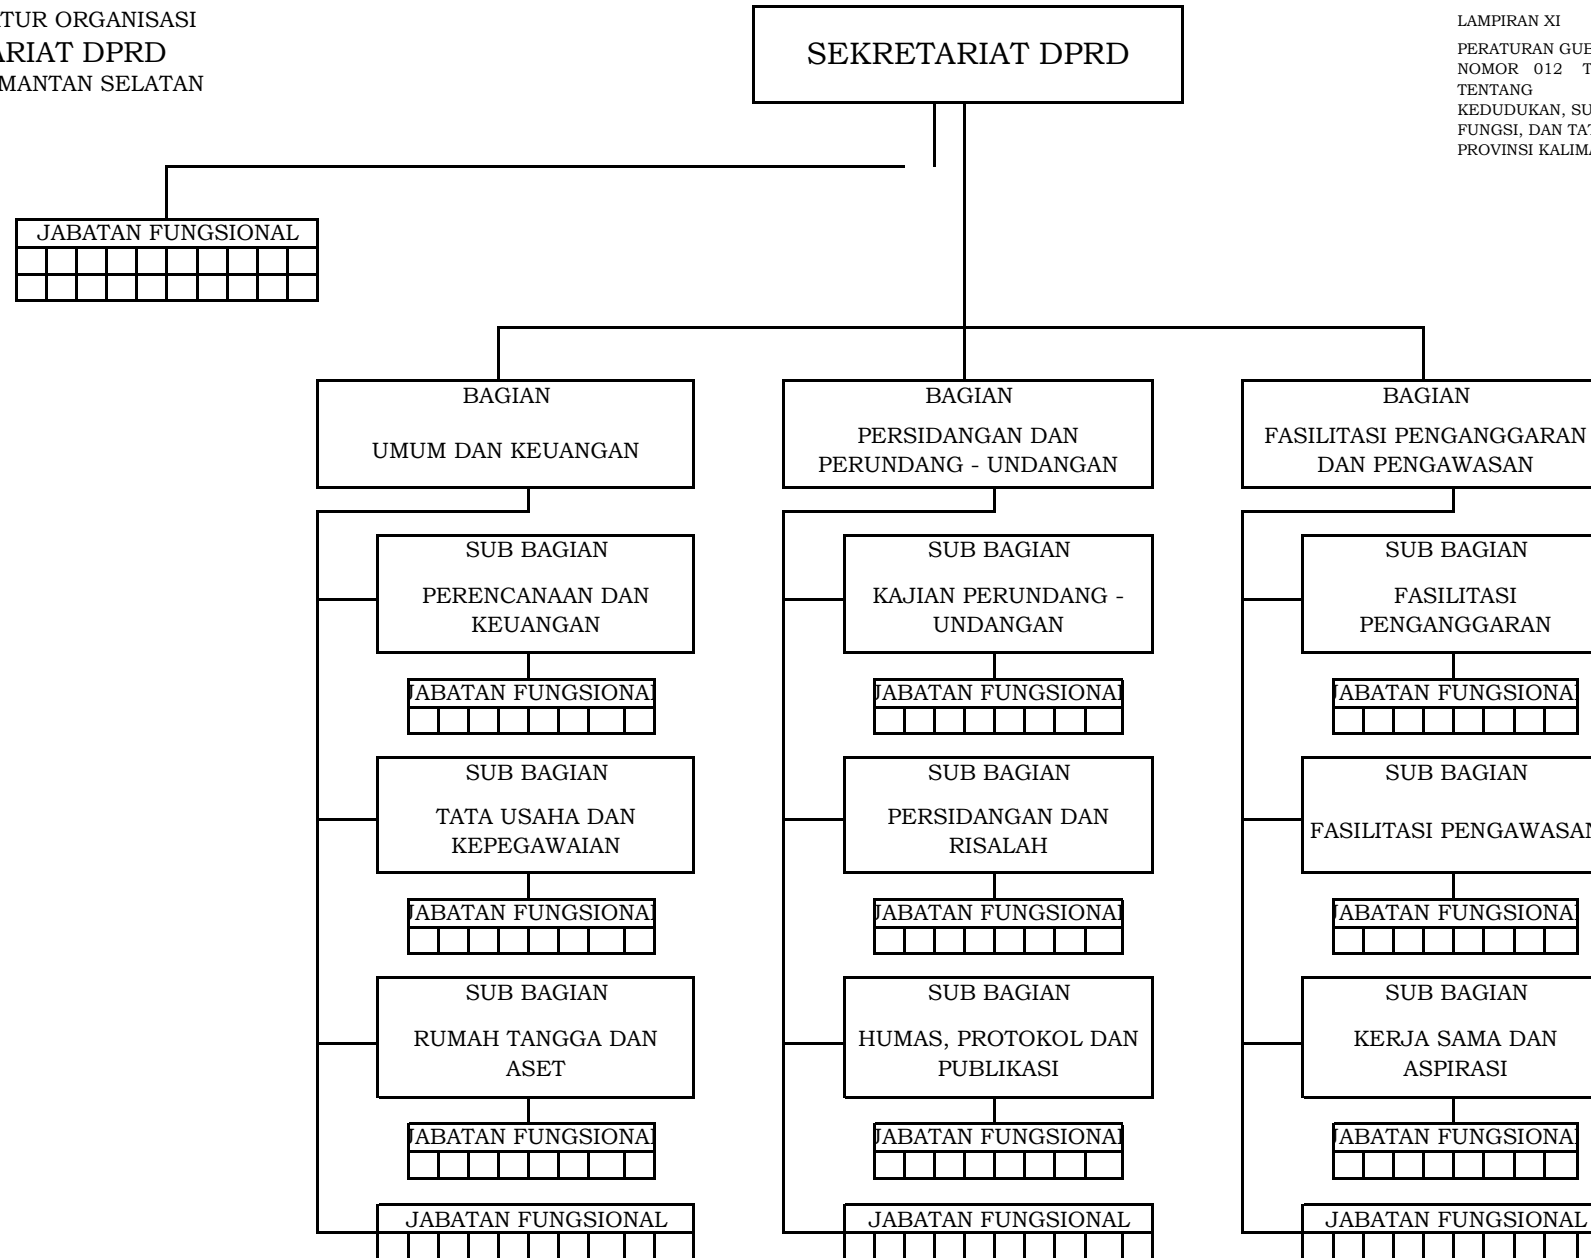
TUR ORGANISASI
ARIAT DPRD
MANTAN SELATAN

SEKRETARIAT DPRD

LAMPIRAN XI

PERATURAN GUB
NOMOR 012 T
TENTANG
KEDUDUKAN, SU
FUNGSI, DAN TAT
PROVINSI KALIMA

JABATAN FUNGSIONAL

BAGIAN
UMUM DAN KEUANGAN

BAGIAN
PERSIDANGAN DAN PERUNDANG - UNDANGAN

BAGIAN
FASILITASI PENGANGGARAN DAN PENGAWASAN

SUB BAGIAN
PERENCANAAN DAN KEUANGAN

JABATAN FUNGSIONAL

SUB BAGIAN
TATA USAHA DAN KEPEGAWAIAN

JABATAN FUNGSIONAL

SUB BAGIAN
RUMAH TANGGA DAN ASET

JABATAN FUNGSIONAL

JABATAN FUNGSIONAL

SUB BAGIAN
KAJIAN PERUNDANG - UNDANGAN

JABATAN FUNGSIONAL

SUB BAGIAN
PERSIDANGAN DAN RISALAH

JABATAN FUNGSIONAL

SUB BAGIAN
HUMAS, PROTOKOL DAN PUBLIKASI

JABATAN FUNGSIONAL

JABATAN FUNGSIONAL

SUB BAGIAN
FASILITASI PENGANGGARAN

JABATAN FUNGSIONAL

SUB BAGIAN
FASILITASI PENGAWASAN

JABATAN FUNGSIONAL

SUB BAGIAN
KERJA SAMA DAN ASPIRASI

JABATAN FUNGSIONAL

JABATAN FUNGSIONAL